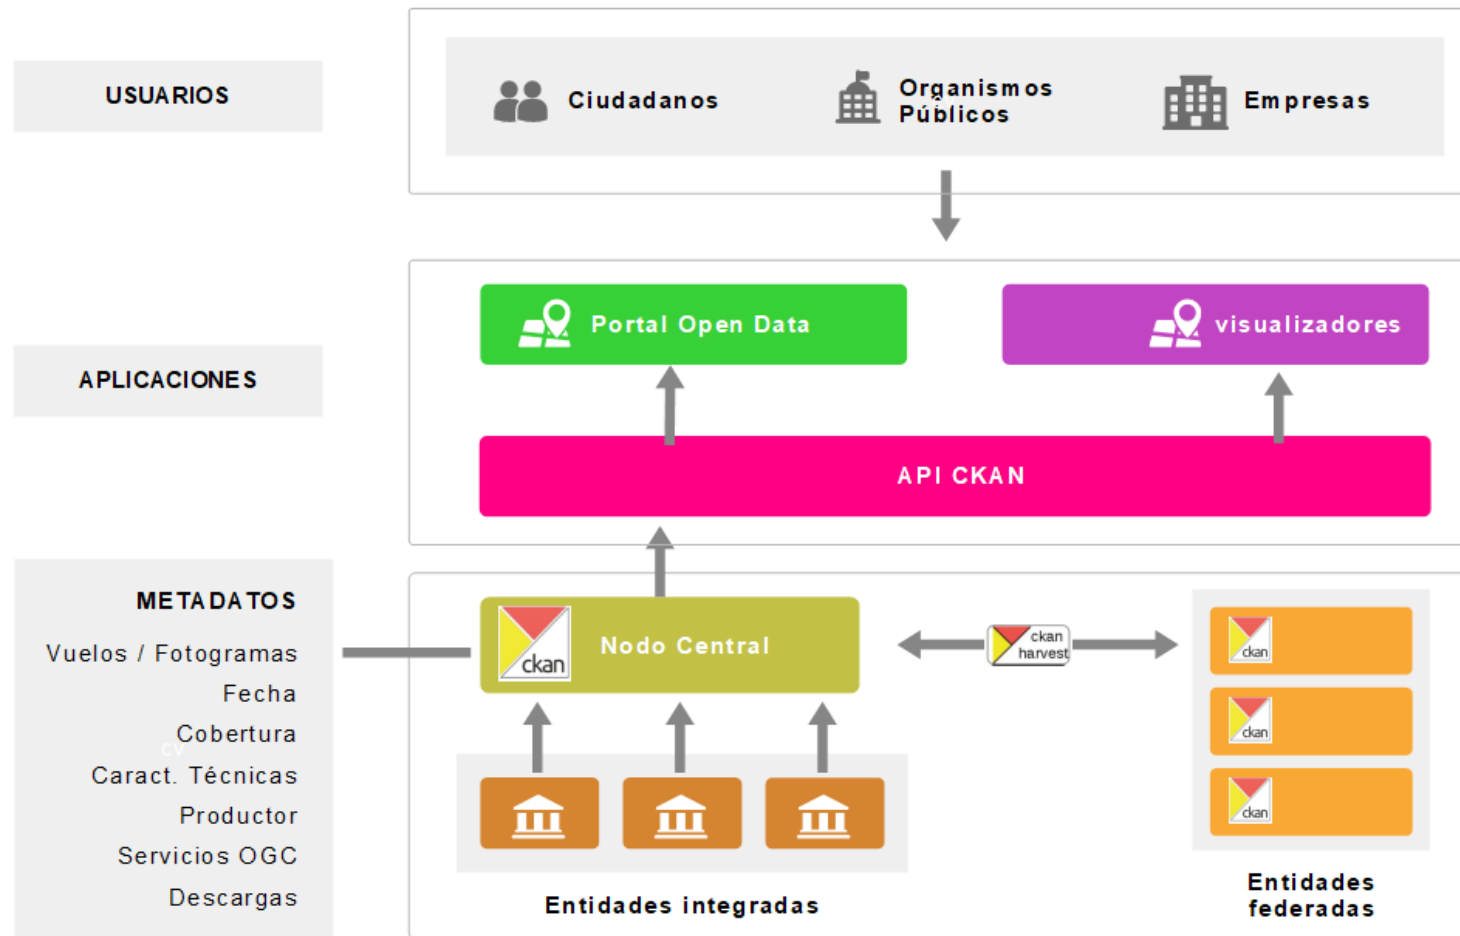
USUARIOS

Ciudadanos

Organismos Públicos

Empresas

APLICACIONES

Portal Open Data

visualizadores

API CKAN

METADATOS

Vuelos / Fotogramas

Fecha

Cobertura

Caract. Técnicas

Productor

Servicios OGC

Descargas

ckan

Nodo Central

ckan harvest

ckan

ckan

ckan

Entidades integradas

Entidades federadas